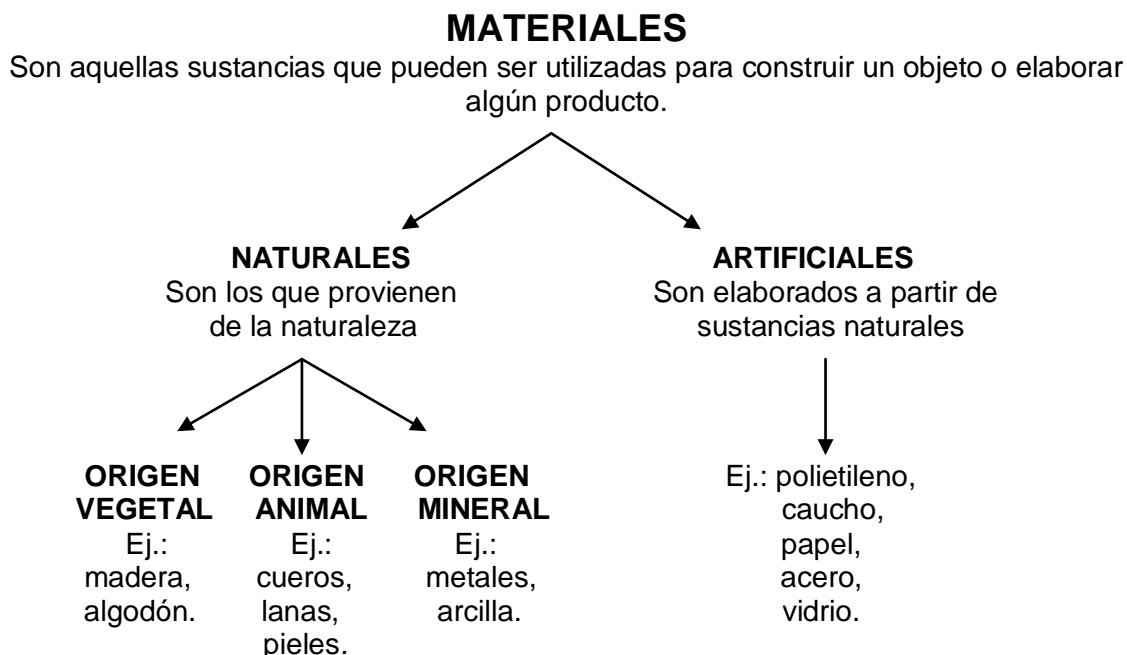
MATERIALES

Son aquellas sustancias que pueden ser utilizadas para construir un objeto o elaborar algún producto.

NATURALES
Son los que provienen de la naturaleza

ARTIFICIALES
Son elaborados a partir de sustancias naturales

ORIGEN VEGETAL
Ej.: madera, algodón.

ORIGEN ANIMAL
Ej.: cueros, lanas, pieles.

ORIGEN MINERAL
Ej.: metales, arcilla.

Ej.: polietileno, caucho, papel, acero, vidrio.